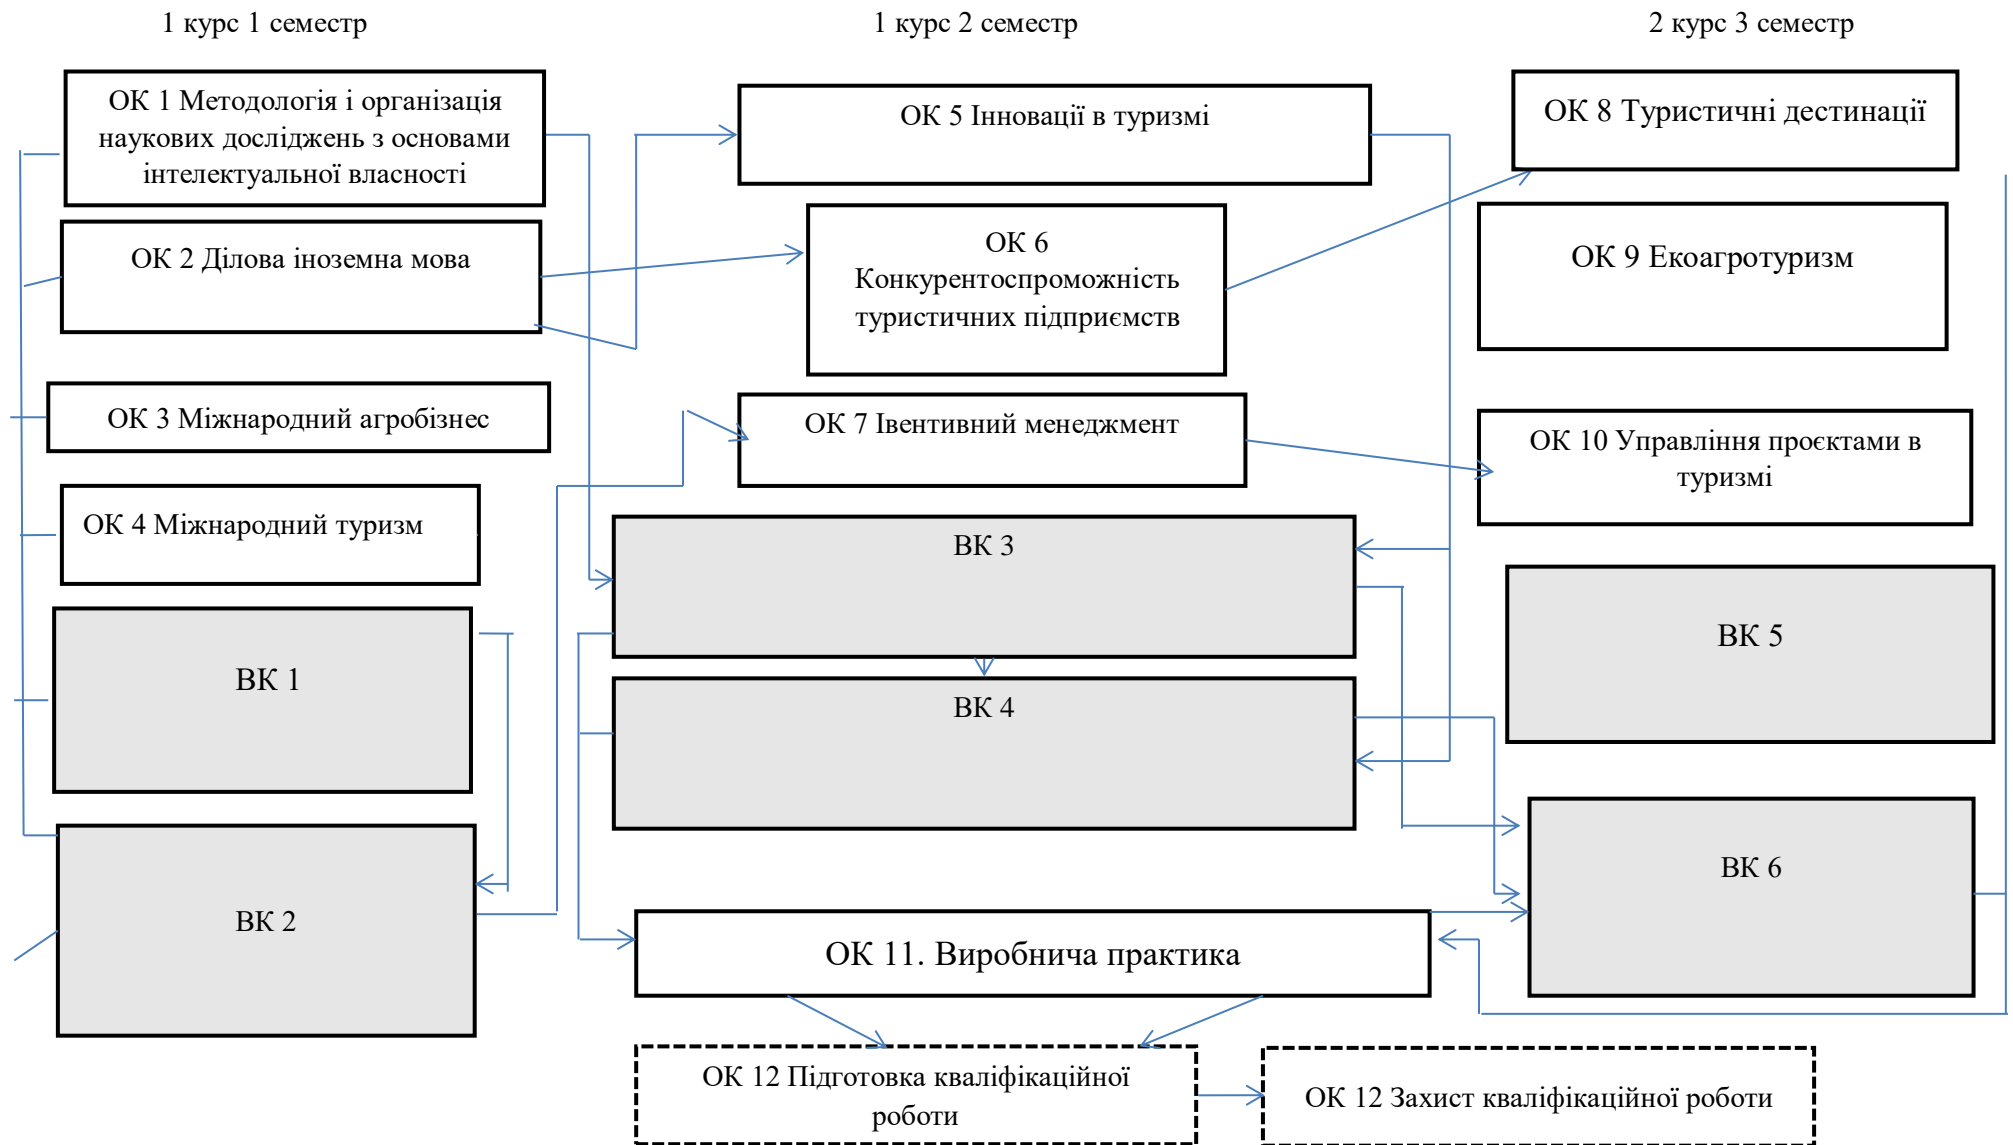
1 курс 1 семестр

1 курс 2 семестр

2 курс 3 семестр

ОК 1 Методологія і організація наукових досліджень з основами інтелектуальної власності

ОК 2 Ділова іноземна мова

ОК 3 Міжнародний агробізнес

ОК 4 Міжнародний туризм

ВК 1

ВК 2

ОК 5 Інновації в туризмі

ОК 6 Конкурентоспроможність туристичних підприємств

ОК 7 Івентивний менеджмент

ВК 3

ВК 4

ОК 11. Виробнича практика

ОК 8 Туристичні дестинації

ОК 9 Екоагротуризм

ОК 10 Управління проєктами в туризмі

ВК 5

ВК 6

ОК 12 Підготовка кваліфікаційної роботи

ОК 12 Захист кваліфікаційної роботи